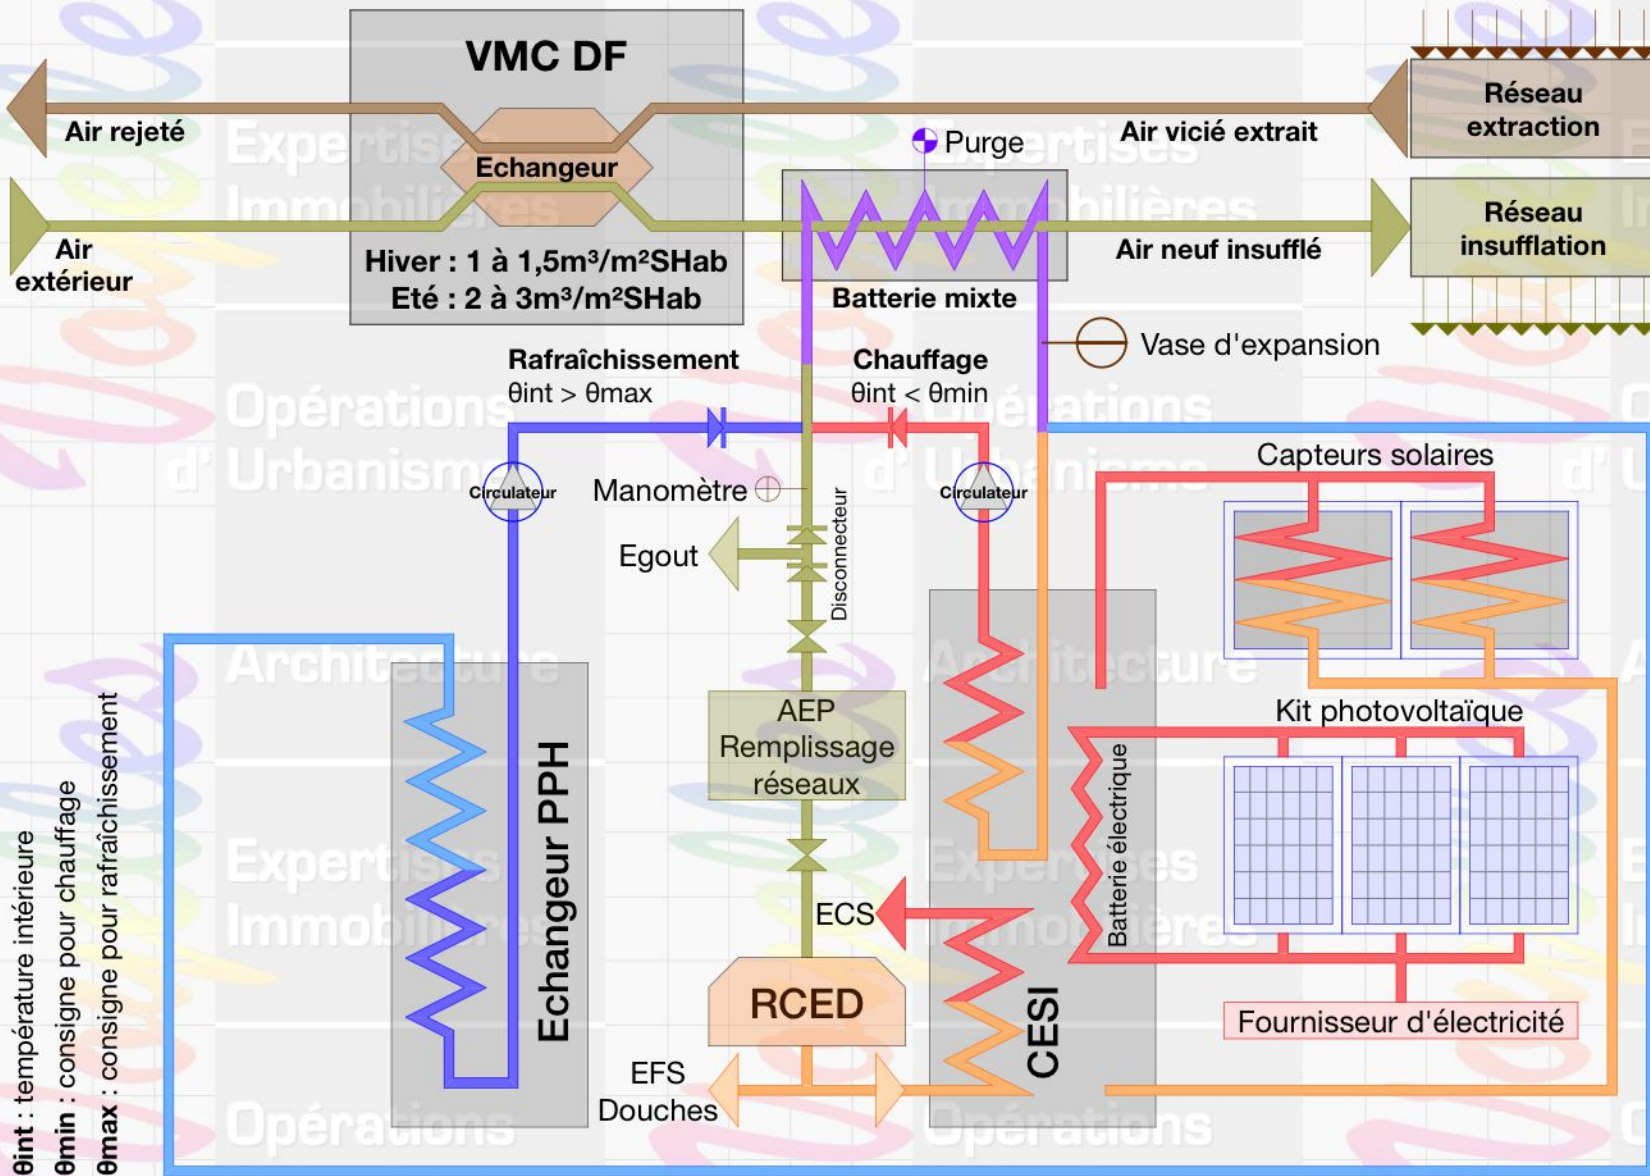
VMC DF

Air rejeté

Echangeur

Air extérieur

Hiver : 1 à 1,5m³/m²SHab
Eté : 2 à 3m³/m²SHab

Purge

Air vicié extrait

Réseau extraction

Réseau insufflation

Air neuf insufflé

Batterie mixte

Vase d'expansion

Rafraîchissement
θint > θmax

Chauffage
θint < θmin

Circulateur

Manomètre

Circulateur

Capteurs solaires

Egout

Disconnecteur

AEP
Remplissage
réseaux

Kit photovoltaïque

Batterie électrique

Echangeur PPH

ECS

RCED

CESI

Fournisseur d'électricité

EFS
Douches

θint : température intérieure
θmin : consigne pour chauffage
θmax : consigne pour rafraîchissement

Expertises Immobilières
Opérations d' Urbanisme
Architecture
Expertises Immobilières
Opérations